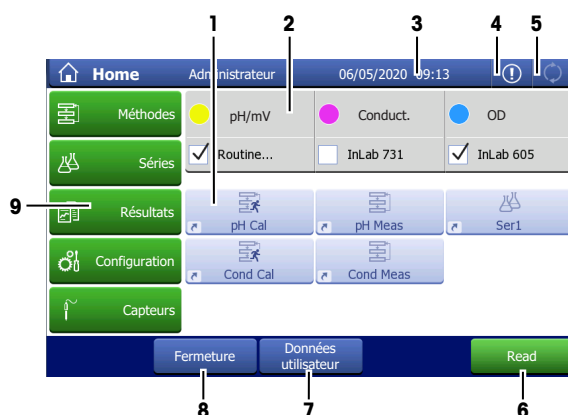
1 2 3 4 5

Home Administrateur 06/05/2020 09:13

Méthodes

Séries

9 Résultats

Configuration

Capteurs

pH/mV

Conduct.

OD

Routine...

InLab 731

InLab 605

pH Cal

pH Meas

Ser1

Cond Cal

Cond Meas

Fermeture

Données utilisateur

Read

8 7 6